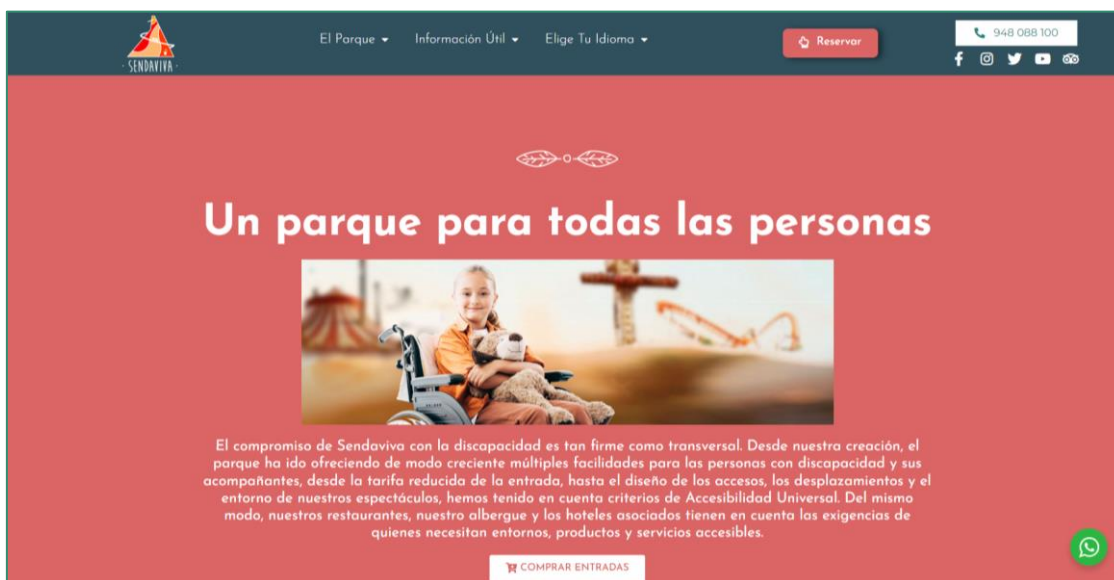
SENDAVIVA

El Parque ▾ Información Útil ▾ Elige Tu Idioma ▾

Reservar

948 088 100

Un parque para todas las personas

El compromiso de Sendaviva con la discapacidad es tan firme como transversal. Desde nuestra creación, el parque ha ido ofreciendo de modo creciente múltiples facilidades para las personas con discapacidad y sus acompañantes, desde la tarifa reducida de la entrada, hasta el diseño de los accesos, los desplazamientos y el entorno de nuestros espectáculos, hemos tenido en cuenta criterios de Accesibilidad Universal. Del mismo modo, nuestros restaurantes, nuestro albergue y los hoteles asociados tienen en cuenta las exigencias de quienes necesitan entornos, productos y servicios accesibles.

COMPRAR ENTRADAS